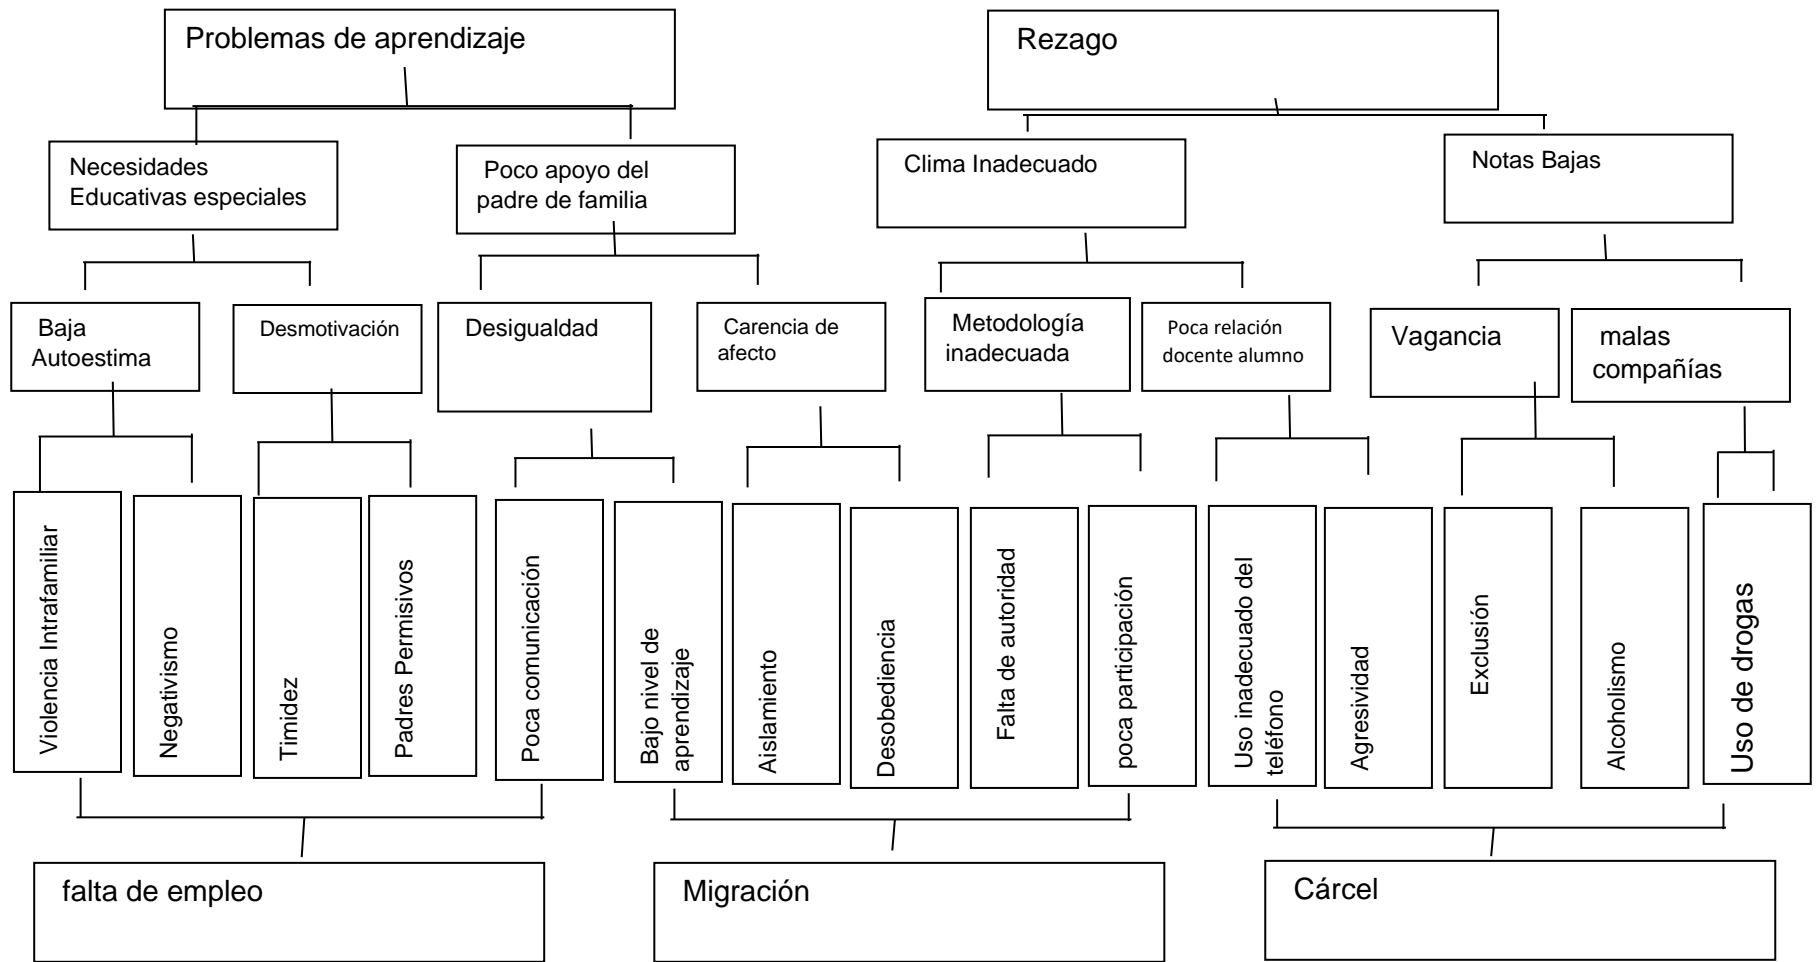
Problemas de aprendizaje

Rezago

Necesidades Educativas especiales

Poco apoyo del padre de familia

Clima Inadecuado

Notas Bajas

Baja Autoestima

Desmotivación

Desigualdad

Carencia de afecto

Metodología inadecuada

Poca relación docente alumno

Vagancia

malas compañías

Violencia Intrafamiliar

Negativismo

Timidez

Padres Permisivos

Poca comunicación

Bajo nivel de aprendizaje

Aislamiento

Desobediencia

Falta de autoridad

poca participación

Uso inadecuado del teléfono

Agresividad

Exclusión

Alcoholismo

Uso de drogas

falta de empleo

Migración

Cárcel